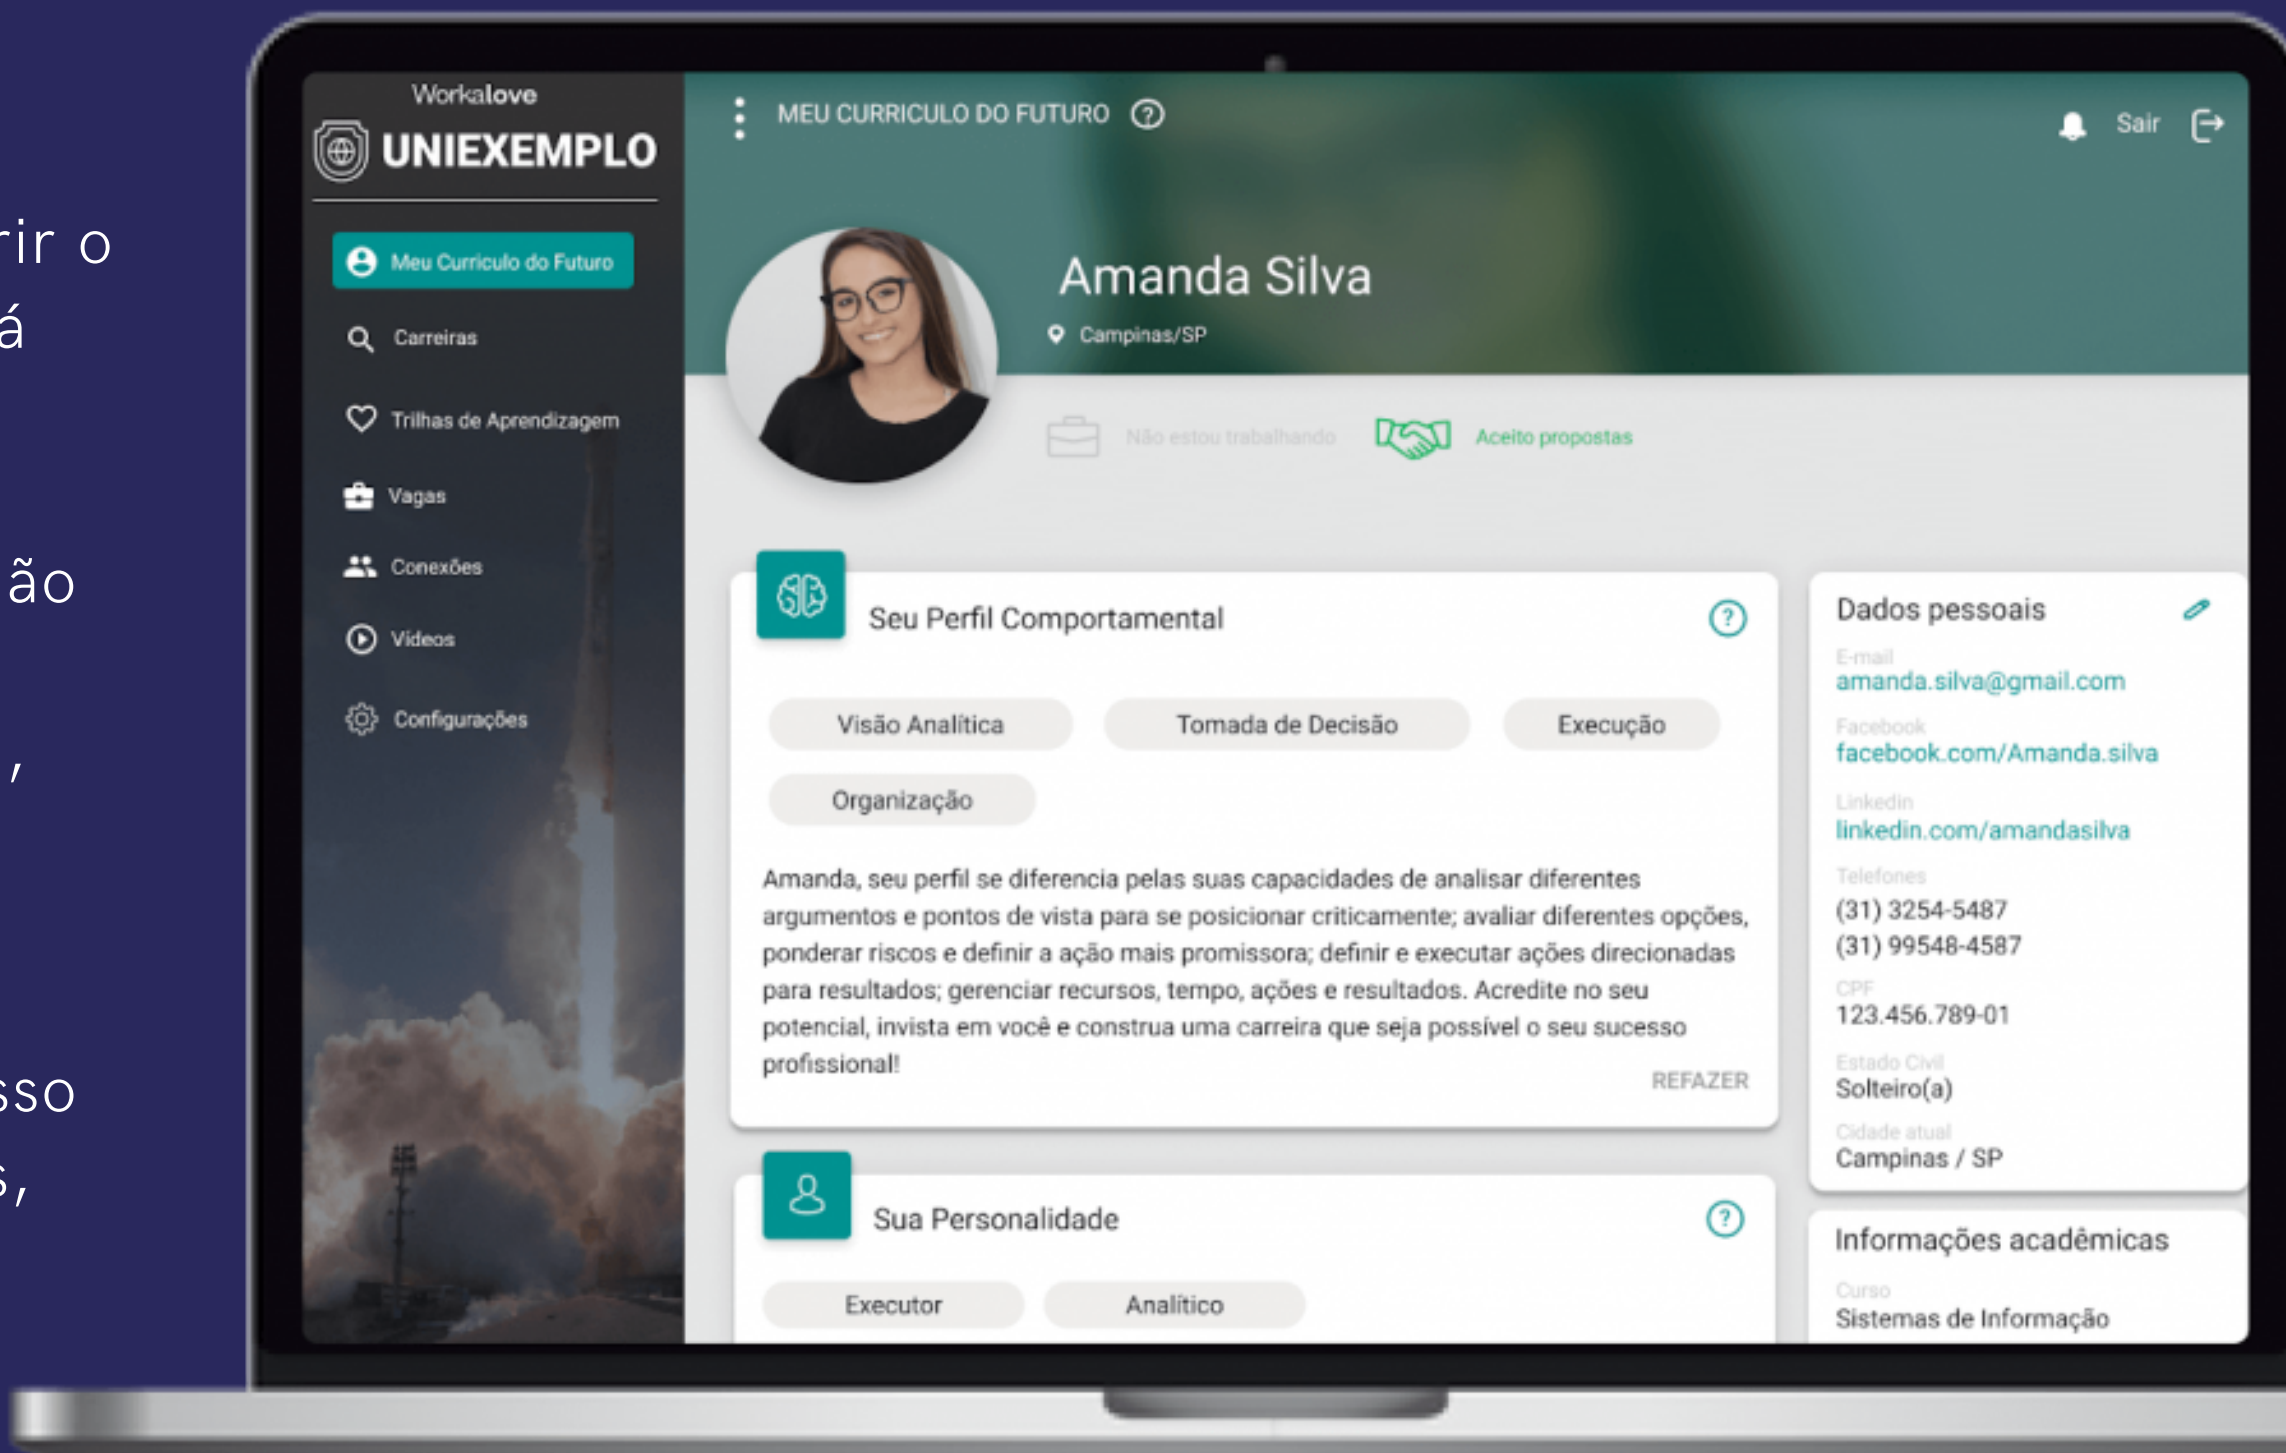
rir o
á

ão

,

sso
s,

Workalove
UNIEXEMPLO

Meu Curriculo do Futuro
Carreiras
Trilhas de Aprendizagem
Vagas
Conexões
Videos
Configurações

MEU CURRICULO DO FUTURO

Sair

Amanda Silva
Campinas/SP

Não estou trabalhando
Aceito propostas

Seu Perfil Comportamental

Visão Analítica
Tomada de Decisão
Execução
Organização

Amanda, seu perfil se diferencia pelas suas capacidades de analisar diferentes argumentos e pontos de vista para se posicionar criticamente; avaliar diferentes opções, ponderar riscos e definir a ação mais promissora; definir e executar ações direcionadas para resultados; gerenciar recursos, tempo, ações e resultados. Acredite no seu potencial, invista em você e construa uma carreira que seja possível o seu sucesso profissional!

REFAZER

Sua Personalidade

Executor
Analítico

Dados pessoais
E-mail
amanda.silva@gmail.com
Facebook
facebook.com/Amanda.silva
Linkedin
linkedin.com/amandasilva
Telefones
(31) 3254-5487
(31) 99548-4587
CPF
123.456.789-01
Estado Civil
Solteiro(a)
Cidade atual
Campinas / SP

Informações acadêmicas
Curso
Sistemas de Informação